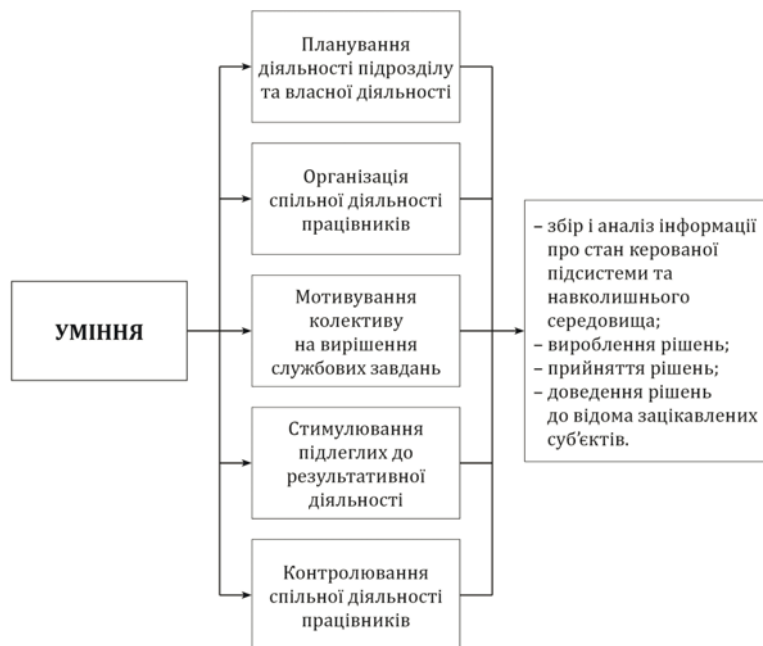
УМІННЯ

Планування діяльності підрозділу та власної діяльності

Організація спільної діяльності працівників

Мотивування колективу на вирішення службових завдань

Стимулювання підлеглих до результативної діяльності

Контролювання спільної діяльності працівників

– збір і аналіз інформації про стан керованої підсистеми та навколишнього середовища;
– вироблення рішень;
– прийняття рішень;
– доведення рішень до відома зацікавлених суб'єктів.